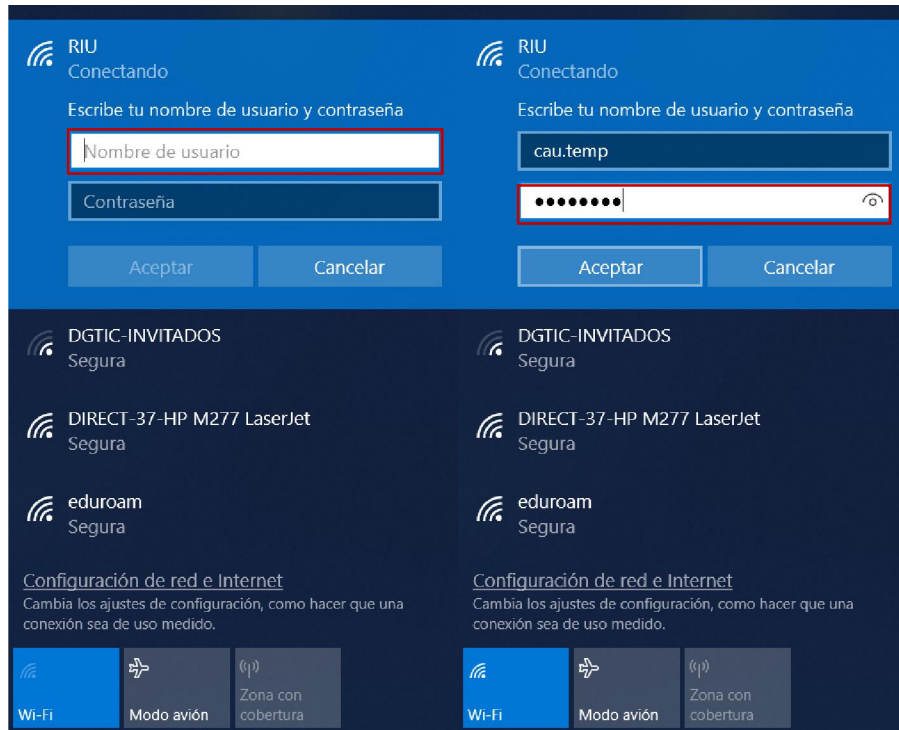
RIU
Conectando

Escribe tu nombre de usuario y contraseña

Nombre de usuario

Contraseña

Aceptar Cancelar

DGTIC-INVITADOS
Segura

DIRECT-37-HP M277 LaserJet
Segura

eduroam
Segura

Configuración de red e Internet
Cambia los ajustes de configuración, como hacer que una conexión sea de uso medido.

Wi-Fi
Modo avión
Zona con cobertura

RIU
Conectando

Escribe tu nombre de usuario y contraseña

cau.temp

••••••••

Aceptar Cancelar

DGTIC-INVITADOS
Segura

DIRECT-37-HP M277 LaserJet
Segura

eduroam
Segura

Configuración de red e Internet
Cambia los ajustes de configuración, como hacer que una conexión sea de uso medido.

Wi-Fi
Modo avión
Zona con cobertura